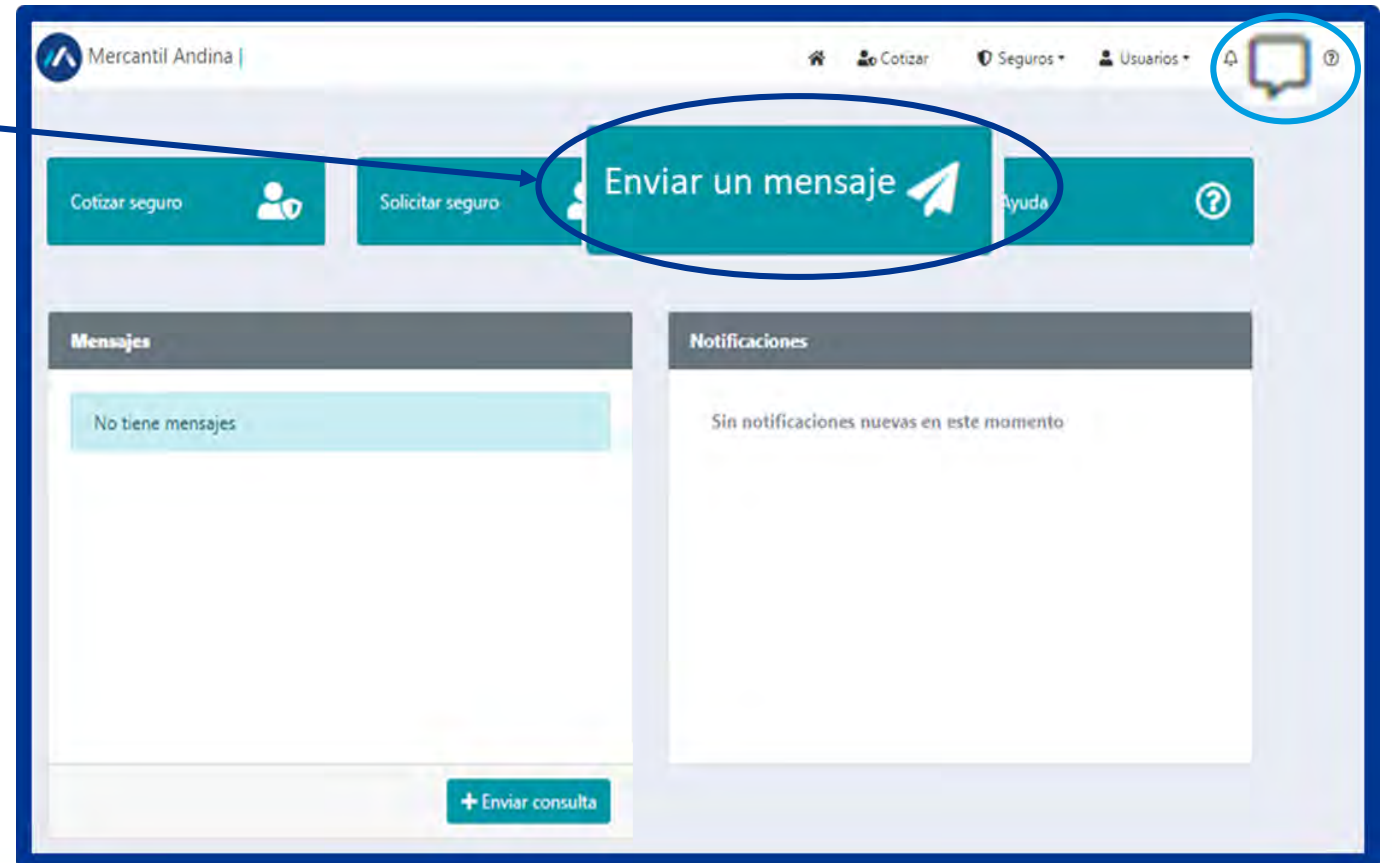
Mercantil Andina |

Cotizar

Seguros

Usuarios

Cotizar seguro

Solicitar seguro

Enviar un mensaje

Ayuda

Mensajes

No tiene mensajes

+ Enviar consulta

Notificaciones

Sin notificaciones nuevas en este momento